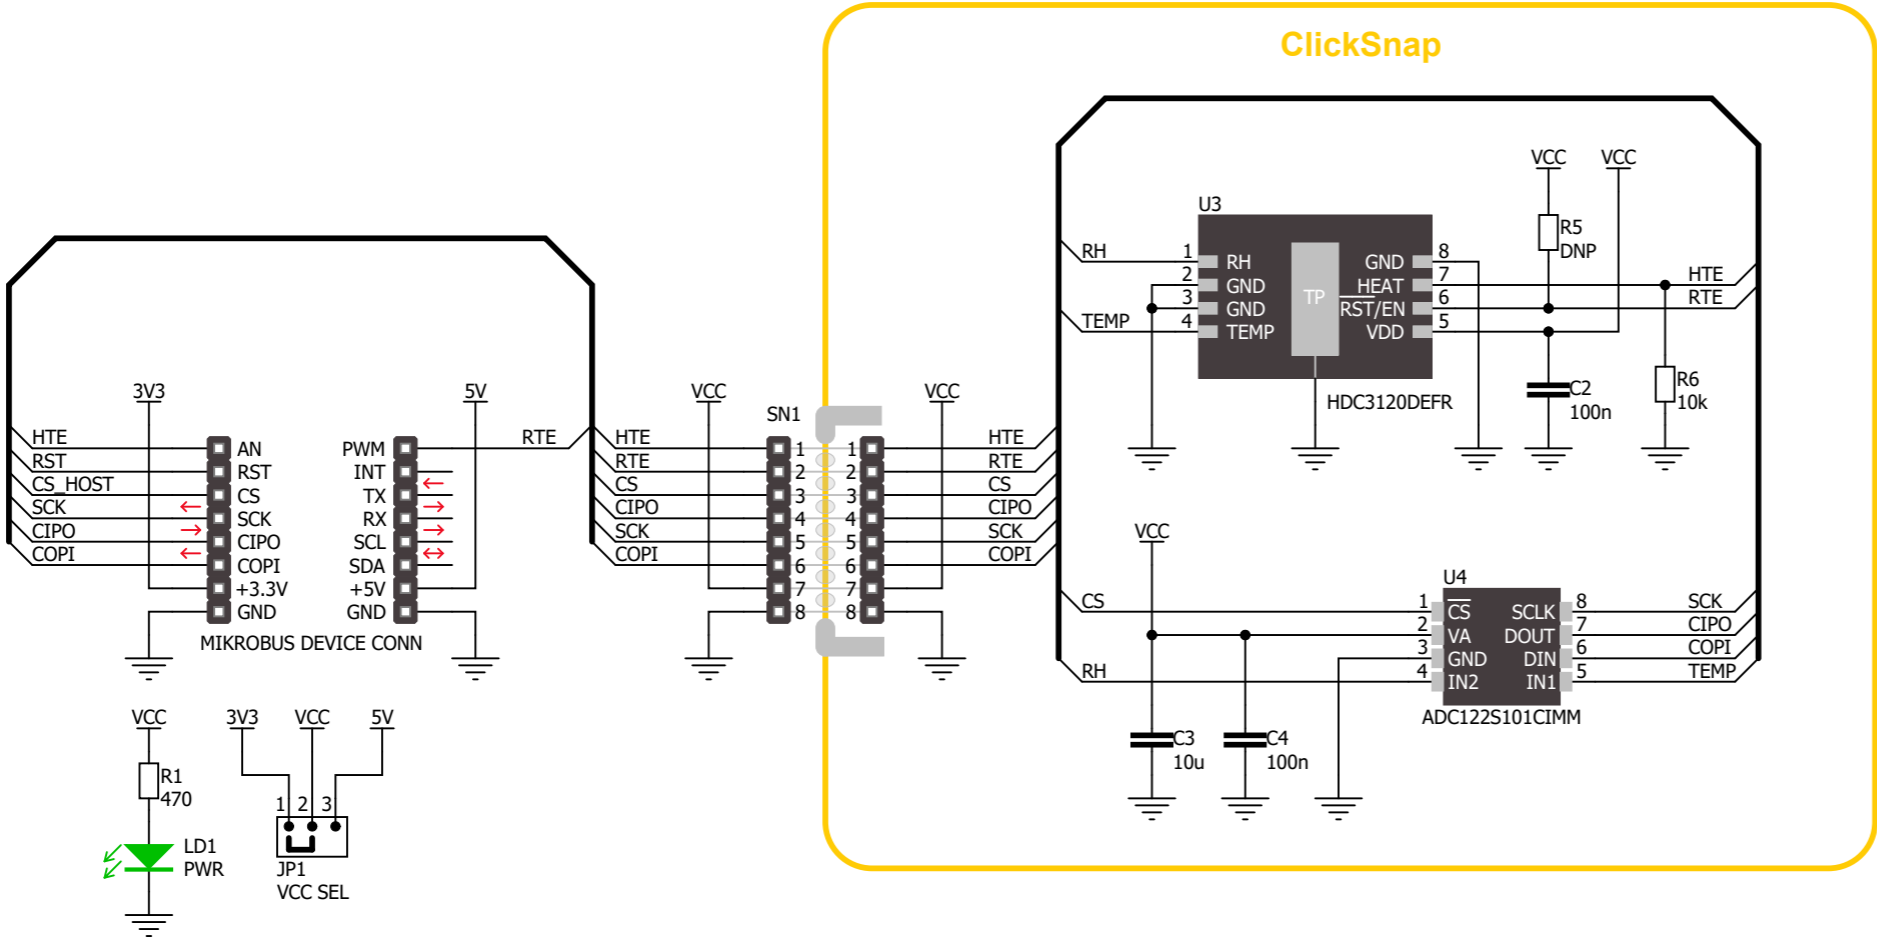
ClickSnap

3V3
5V
HTE
RST
CS_HOST
SCK
CIPO
COPI
AN
RST
CS
SCK
CIPO
COPI
+3.3V
GND
PWM
INT
TX
RX
SCL
SDA
+5V
GND
RTE
MIKROBUS DEVICE CONN

VCC
HTE
RTE
CS
CIPO
SCK
COPI
SN1
1 2 3 4 5 6 7 8
1 2 3 4 5 6 7 8
VCC
HTE
RTE
CS
CIPO
SCK
COPI

U3
RH
TEMP
1 RH
2 GND
3 GND
4 TEMP
TP
GND 8
HEAT 7
RST/EN 6
VDD 5
HDC3120DEFR
VCC
VCC
R5
DNP
HTE
RTE
C2
100n
R6
10k

VCC
U4
CS
RH
1 $\overline{CS}$
2 VA
3 GND
4 IN2
SCLK 8
DOUT 7
DIN 6
IN1 5
SCK
CIPO
COPI
TEMP
ADC122S101CIMM
C3
10u
C4
100n

VCC
R1
470
LD1
PWR
3V3
VCC
5V
1 2 3
JP1
VCC SEL